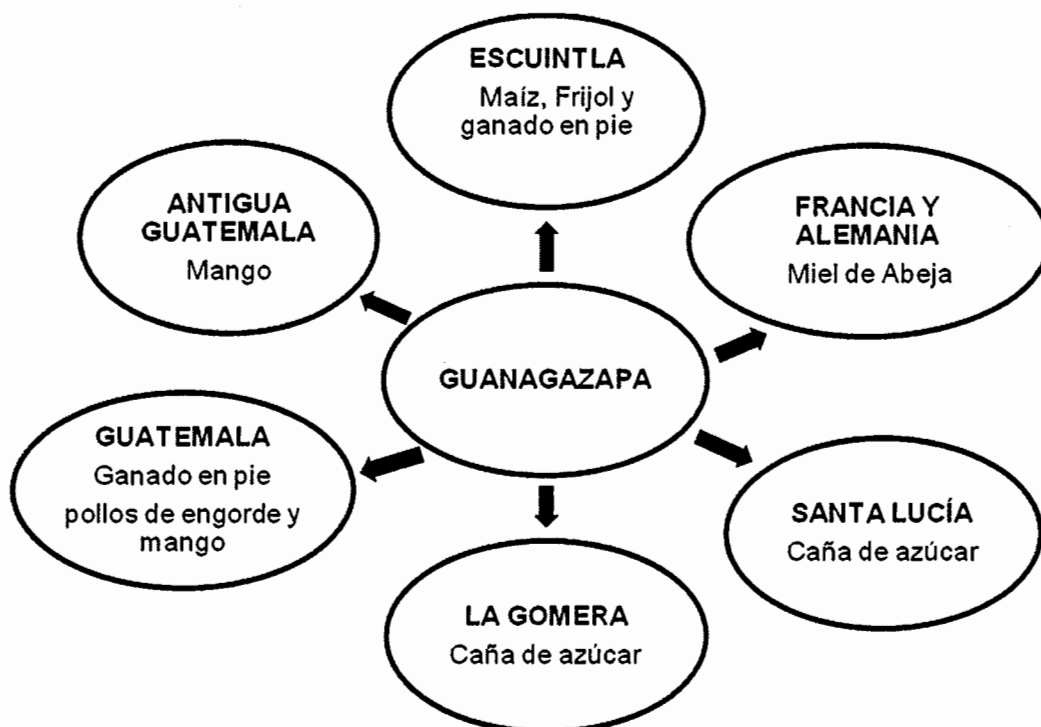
ESCUINTLA
Maíz, Frijol y ganado en pie

ANTIGUA GUATEMALA
Mango

FRANCIA Y ALEMANIA
Miel de Abeja

GUANAGAZAPA

GUATEMALA
Ganado en pie
pollos de engorde y mango

SANTA LUCÍA
Caña de azúcar

LA GOMERA
Caña de azúcar